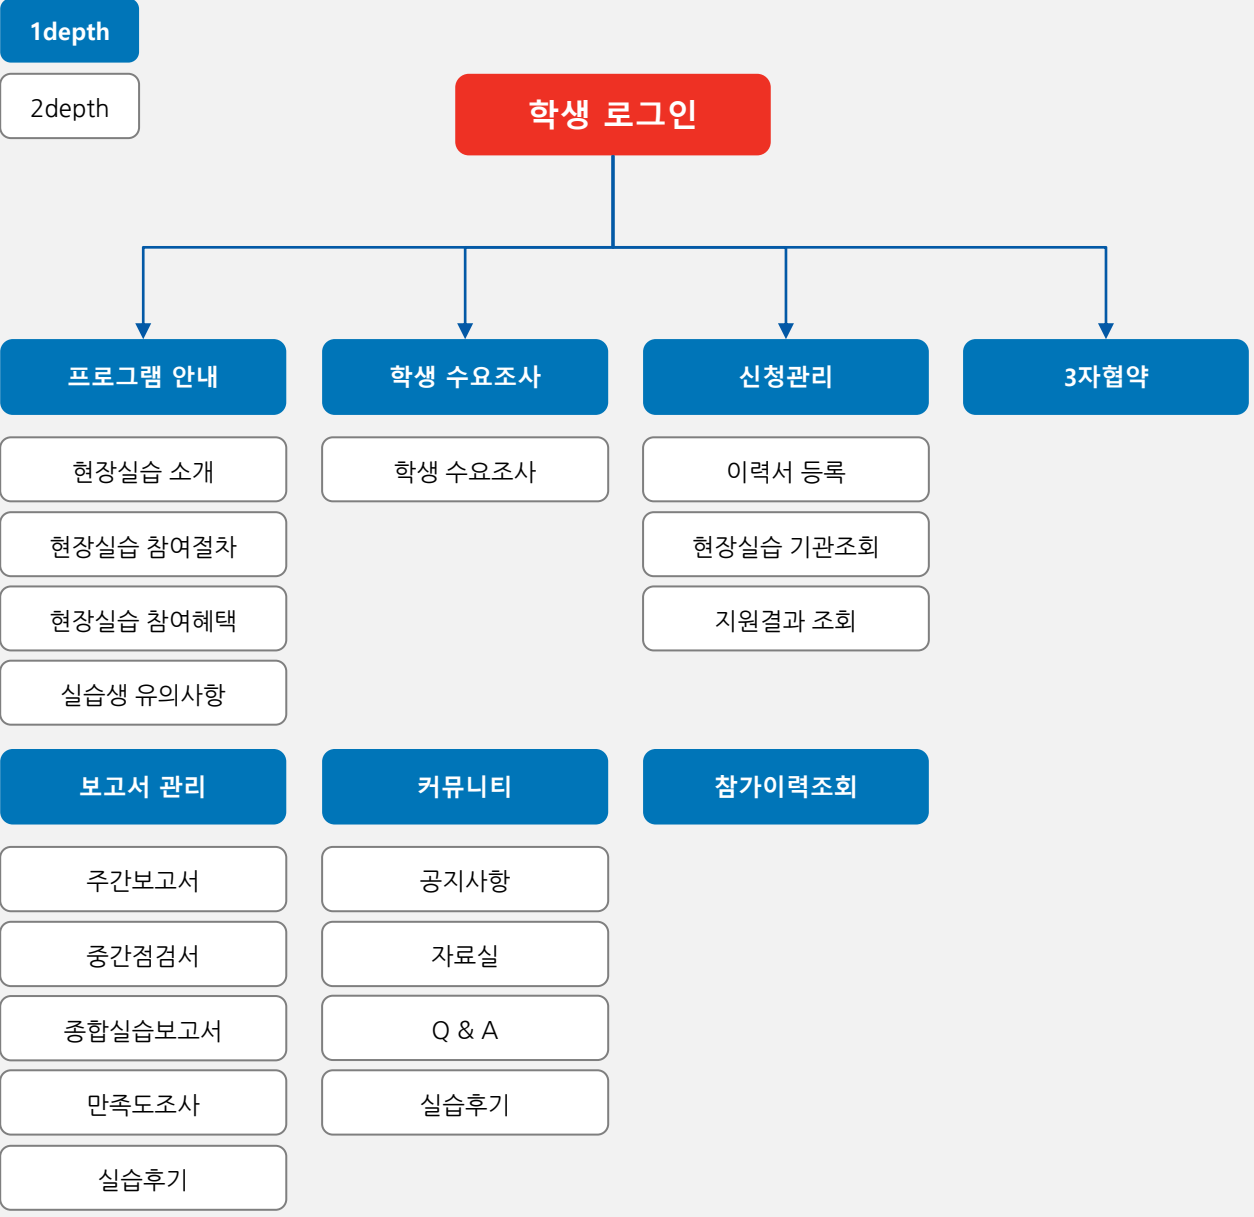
1depth

2depth

학생 로그인

프로그램 안내

현장실습 소개

현장실습 참여절차

현장실습 참여혜택

실습생 유의사항

학생 수요조사

학생 수요조사

신청관리

이력서 등록

현장실습 기관조회

지원결과 조회

3자협약

보고서 관리

주간보고서

중간점검서

종합실습보고서

만족도조사

실습후기

커뮤니티

공지사항

자료실

Q & A

실습후기

참가이력조회